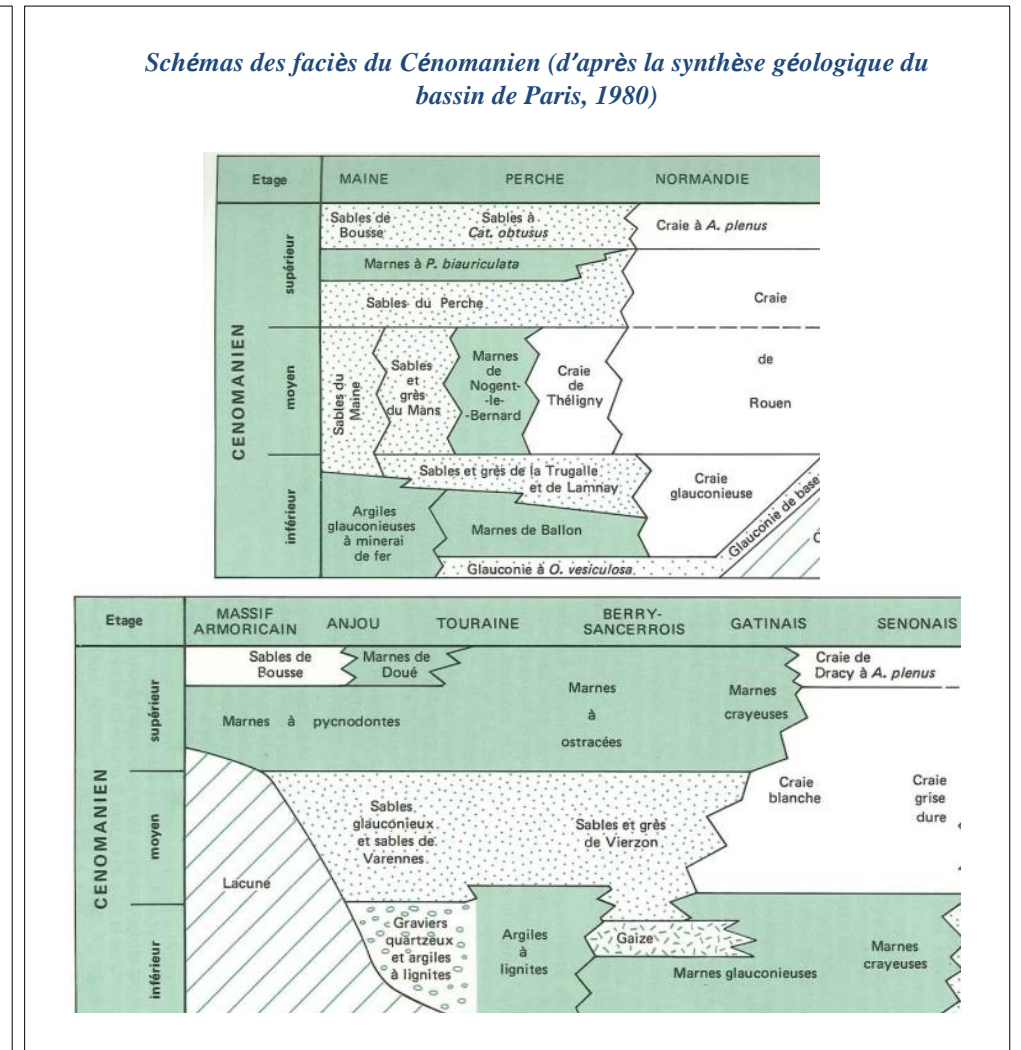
Schémas des faciès du Cénomanien (d'après la synthèse géologique du bassin de Paris, 1980)

Etage | MAINE | PERCHE | NORMANDIE

CENOMANIEN

supérieur

Sables de Bousse

Sables à Cat. obtusus

Craie à A. plenus

Marnes à P. biauriculata

Sables du Perche

Craie

moyen

Sables du Maine

Sables et grès du Mans

Marnes de Nogent-le-Bernard

Craie de Théligny

de

Rouen

inférieur

Sables et grès de la Trugalle et de Lamnay

Craie glauconieuse

Glauconie de base

Argiles glauconieuses à minerai de fer

Marnes de Ballon

Glauconie à O. vesiculosa

C

Etage | MASSIF ARMORICAIN | ANJOU | TOURAINE | BERRY-SANCERROIS | GATINAIS | SENONAIS

CENOMANIEN

supérieur

Sables de Bousse

Marnes de Doué

Craie de Dracy à A. plenus

Marnes à pycnodontes

Marnes à ostracées

Marnes crayeuses

moyen

Sables glauconieux et sables de Varennes

Sables et grès de Vierzon

Craie blanche

Craie grise dure

Lacune

inférieur

Graviers quartzeux et argiles à lignites

Argiles à lignites

Gaize

Marnes glauconieuses

Marnes crayeuses